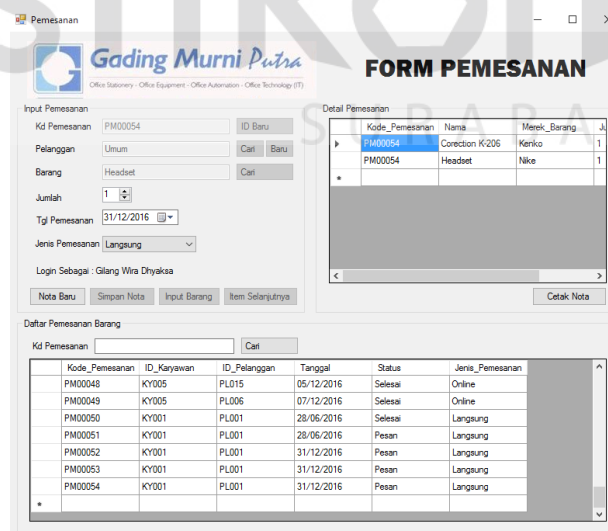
Pemesanan

Gading Murni Putra
Office Stationery · Office Equipment · Office Automation · Office Technology (IT)

FORM PEMESANAN

Input Pemesanan

Kd Pemesanan PM00054 ID Baru

Pelanggan Umum Cari Baru

Barang Headset Cari

Jumlah 1

Tgl Pemesanan 31/12/2016

Jenis Pemesanan Langsung

Login Sebagai : Gilang Wira Dhyaksa

Nota Baru Simpan Nota Input Barang Item Selanjutnya

Detail Pemesanan

| | Kode_Pemesanan | Nama | Merek_Barang | J |
|---|---|---|---|---|
| ▶ | PM00054 | Corection K-206 | Kenko | 1 |
| | PM00054 | Headset | Nike | 1 |
| * | | | | |

Cetak Nota

Daftar Pemesanan Barang

Kd Pemesanan Cari

| | Kode_Pemesanan | ID_Karyawan | ID_Pelanggan | Tanggal | Status | Jenis_Pemesanan |
|---|---|---|---|---|---|---|
| | PM00048 | KY005 | PL015 | 05/12/2016 | Selesai | Online |
| | PM00049 | KY005 | PL006 | 07/12/2016 | Selesai | Online |
| | PM00050 | KY001 | PL001 | 28/06/2016 | Selesai | Langsung |
| | PM00051 | KY001 | PL001 | 28/06/2016 | Pesan | Langsung |
| | PM00052 | KY001 | PL001 | 31/12/2016 | Pesan | Langsung |
| | PM00053 | KY001 | PL001 | 31/12/2016 | Pesan | Langsung |
| | PM00054 | KY001 | PL001 | 31/12/2016 | Pesan | Langsung |
| * | | | | | | |